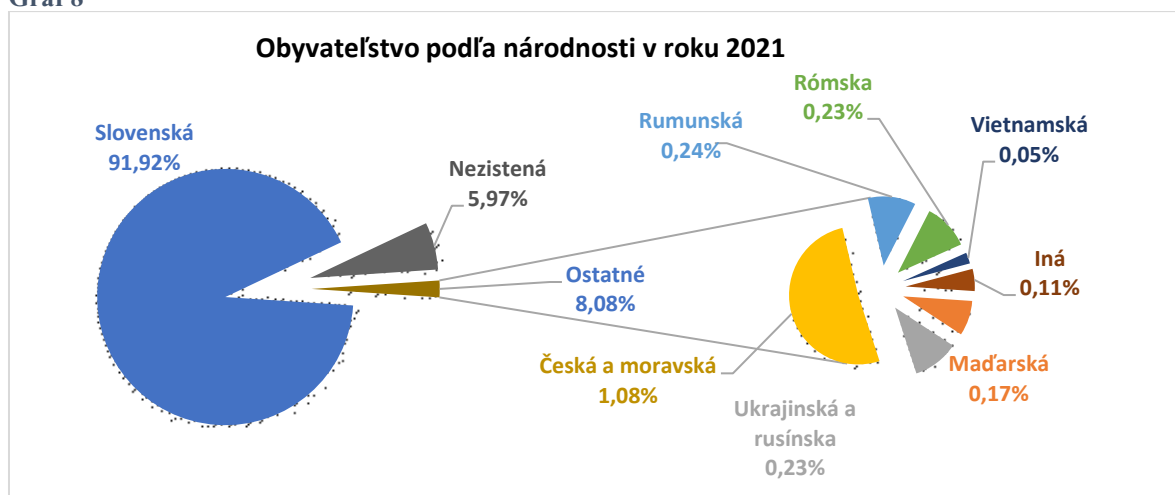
Graf 6

Obyvateľstvo podľa národnosti v roku 2021

Slovenská
91,92%

Nezistená
5,97%

Ostatné
8,08%

Rumunská
0,24%

Rómska
0,23%

Vietnamská
0,05%

Iná
0,11%

Maďarská
0,17%

Ukrajinská a rusínska
0,23%

Česká a moravská
1,08%